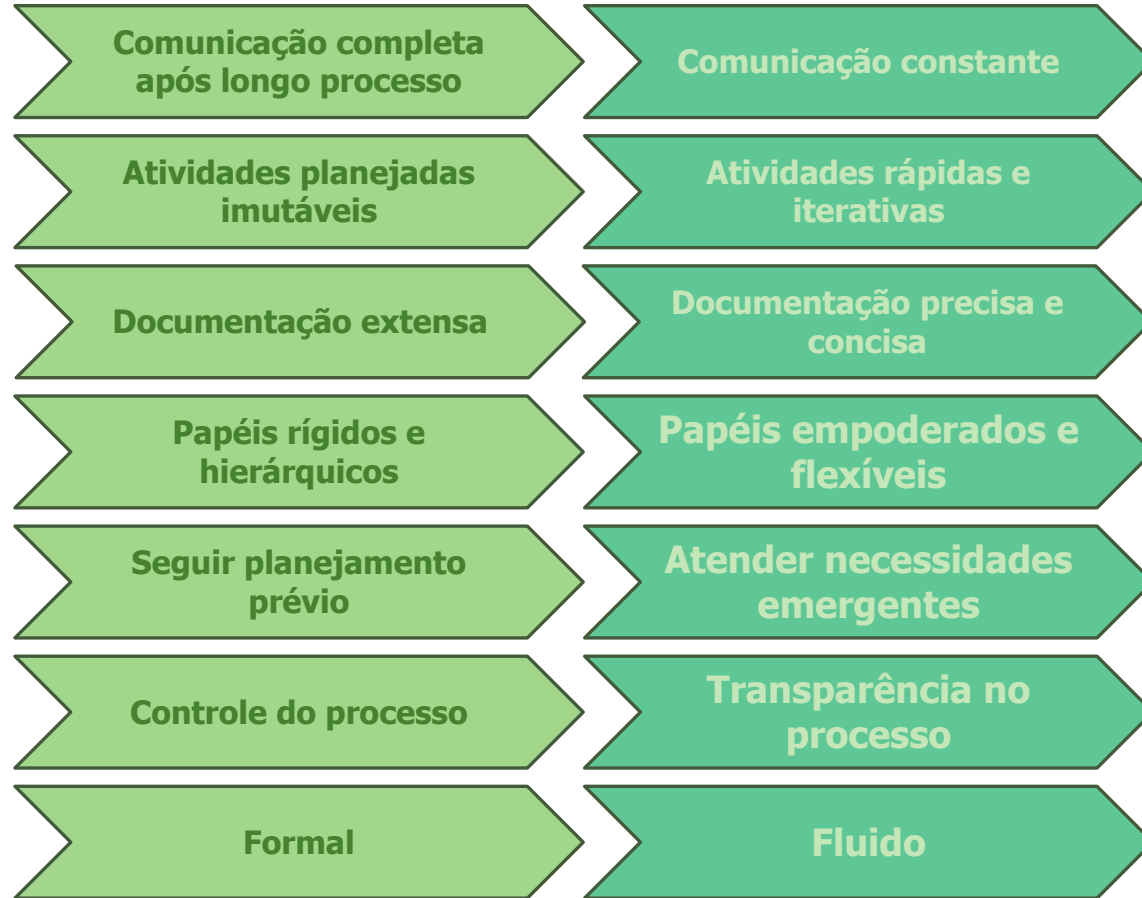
Comunicação completa após longo processo

Comunicação constante

Atividades planejadas imutáveis

Atividades rápidas e iterativas

Documentação extensa

Documentação precisa e concisa

Papéis rígidos e hierárquicos

Papéis empoderados e flexíveis

Seguir planejamento prévio

Atender necessidades emergentes

Controle do processo

Transparência no processo

Formal

Fluido